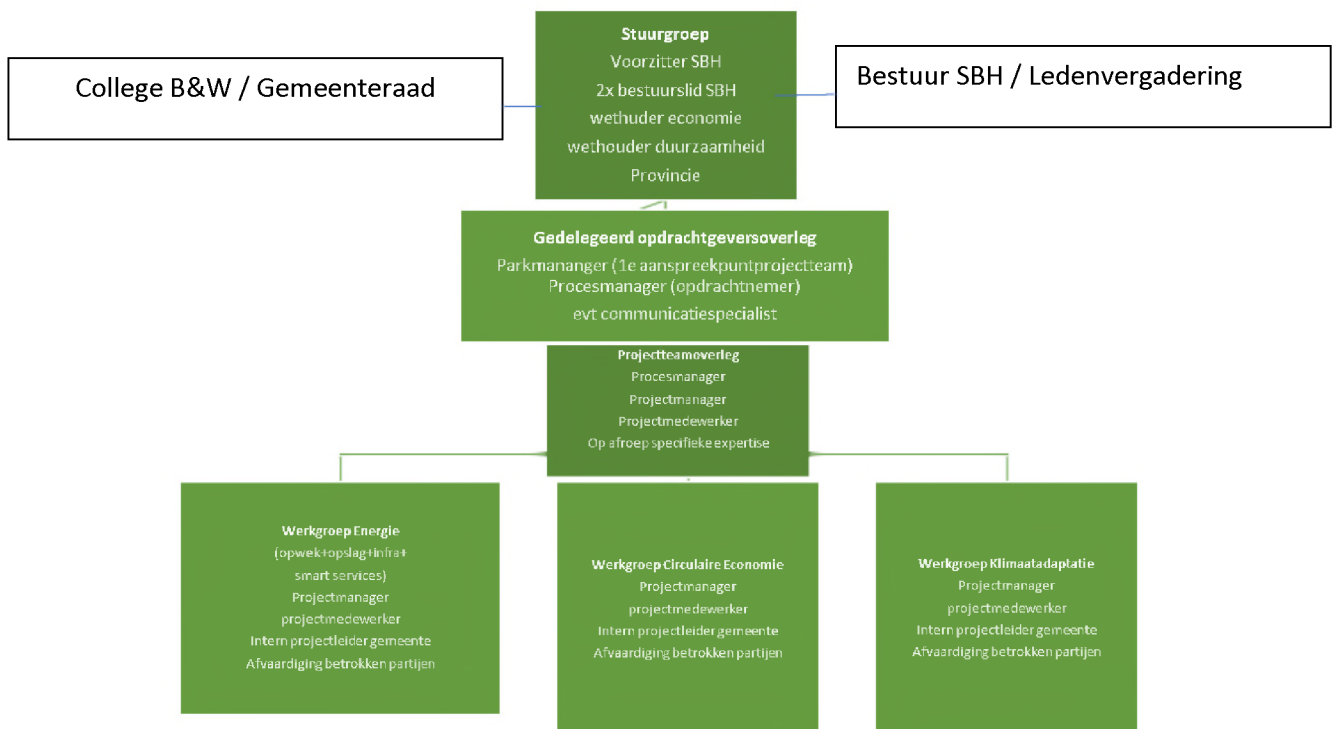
College B&W / Gemeenteraad

Stuurgroep
Voorzitter SBH
2x bestuurslid SBH
wethuder economie
wethouder duurzaamheid
Provincie

Bestuur SBH / Ledenvergadering

Gedelegeerd opdrachtgeversoverleg
Parkmananger (1e aanspreekpuntprojectteam)
Procesmanager (opdrachtnemer)
evt communicatiespecialist

Projectteamoverleg
Procesmanager
Projectmanager
Projectmedewerker
Op afroep specifieke expertise

Werkgroep Energie
(opwek+opslag+infra+ smart services)
Projectmanager
projectmedewerker
Intern projectleider gemeente
Afvaardiging betrokken partijen

Werkgroep Circulaire Economie
Projectmanager
projectmedewerker
Intern projectleider gemeente
Afvaardiging betrokken partijen

Werkgroep Klimaatadaptatie
Projectmanager
projectmedewerker
Intern projectleider gemeente
Afvaardiging betrokken partijen